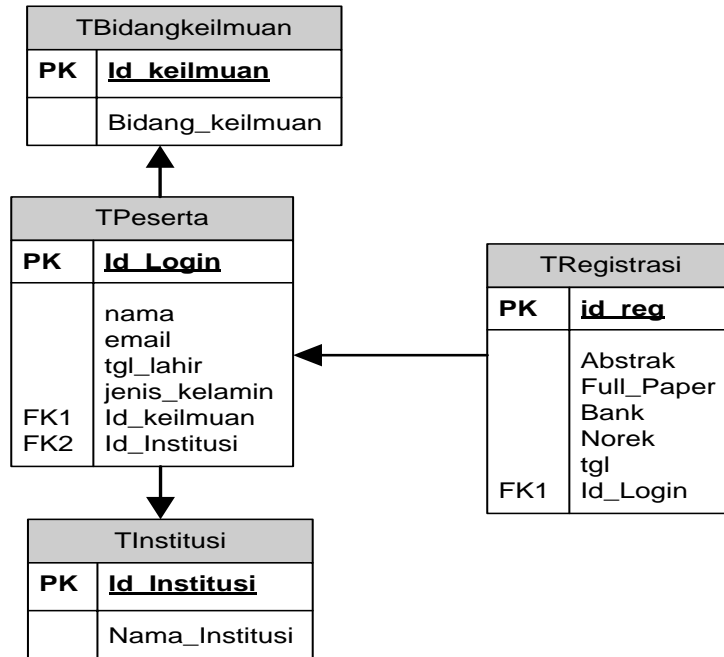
TBidangkeilmuan

PK Id_keilmuan

Bidang_keilmuan

TPeserta

PK Id_Login

nama
email
tgl_lahir
jenis_kelamin
FK1 Id_keilmuan
FK2 Id_Institusi

TRegistrasi

PK id_reg

Abstrak
Full_Paper
Bank
Norek
tgl
FK1 Id_Login

TInstitusi

PK Id_Institusi

Nama_Institusi